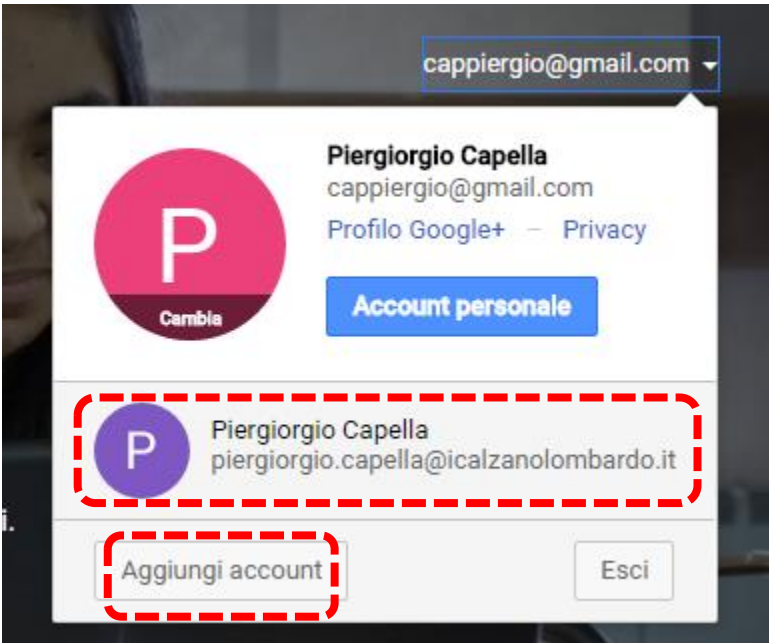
cappiergio@gmail.com

P
Cambia

Piergiorgio Capella
cappiergio@gmail.com
Profilo Google+ – Privacy

Account personale

P
Piergiorgio Capella
piergiorgio.capella@icalzanolombardo.it

i.

Aggiungi account

Esci